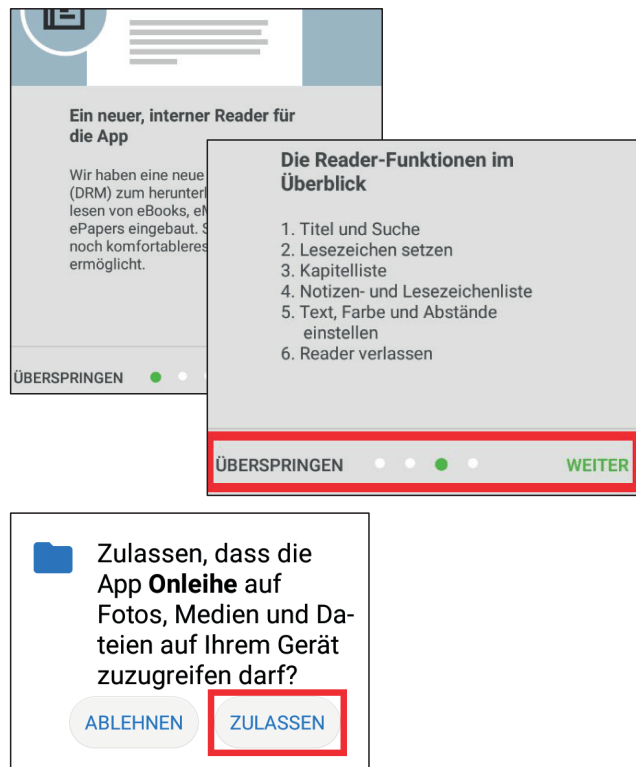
Ein neuer, interner Reader für die App

Wir haben eine neue (DRM) zum herunterl lesen von eBooks, eM ePapers eingebaut. S noch komfortableres ermöglicht.

ÜBERSPRINGEN

Die Reader-Funktionen im Überblick

1. Titel und Suche
2. Lesezeichen setzen
3. Kapitelliste
4. Notizen- und Lesezeichenliste
5. Text, Farbe und Abstände einstellen
6. Reader verlassen

ÜBERSPRINGEN

WEITER

Zulassen, dass die App **Onleihe** auf Fotos, Medien und Dateien auf Ihrem Gerät zuzugreifen darf?

ABLEHNEN

ZULASSEN